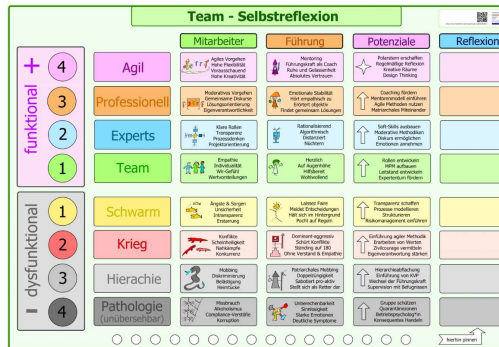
Team - Selbstreflexion

Mitarbeiter | Führung | Potenziale | Reflexion

funktional +

4 Agil
Agiles Vorgehen
Hohe Flexibilität
Vorausschauend
Hohe Kreativität

Mentoring
Führungskraft als Coach
Ruhe und Gelassenheit
Absolutes Vertrauen

Potenziere erschaffen
Regelmäßige Reflexion
Kreative Räume
Design Thinking

3 Professionell
Moderatives Vorgehen
Gemeinsame Diskurse
Lösungsorientierung
Eigenverantwortlichkeit

Emotionale Stabilität
Hört empathisch zu
Erkennt objektiv
Findet gemeinsame Lösungen

Coaching fördern
Mentorenmodell einführen
Agile Methoden nutzen
Mehrstufiger Teilnahmen

2 Experts
Klare Rollen
Transparenz
Prozessdenken
Projektorientierung

Rationalisierend
Algorithmisch
Distanziert
Nüchtern

Soft-Skills ausbauen
Moderatives Methoden
Diskurs ermöglichen
Emotionen annehmen

1 Team
Empathie
Individualität
Wir-Gefühl
Wertvorstellungen

Herzlich
Auf Augenhöhe
Hilfsbereit
Wohlwollend

Rollen entwickeln
MPM aufbauen
Leitstand entwickeln
Expertentum fördern

dysfunktional -

1 Schwarm
Ängste & Sorgen
Unsicherheit
Intransparenz
Zerstreuung

Laissez Faire
Meidet Entscheidungen
Hält sich im Hintergrund
Pocht auf Regeln

Transparenz schaffen
Prozesse modellieren
Strukturieren
Risikomanagement einführen

2 Krieg
Konflikte
Scheinheiligkeit
Nahkämpfe
Konkurrenz

Dominant-aggressiv
Schürt Konflikte
Ständig auf 180
Ohne Verstand & Empathie

Einführung agiler Methodik
Erarbeiten von Werten
Zivilcourage vermitteln
Eigenverantwortung stärken

3 Hierachie
Mobbing
Diskriminierung
Beißdigung
Hexenjagd

Patriarchales Mobbing
Doppelzüngigkeit
Sabotiert pro-aktiv
Stellt sich als Retter dar

Hierarchieauflösung
Einführung von KVP
Wechsel der Führungskraft
Supervision mit Begleitung

4 Pathologie (unübersehbar)
Missbrauch
Alkoholismus
Kriminelle Vorfälle
Korruption

Unberechenbarkeit
Sinnlosigkeit
Starke Emotionen
Deutliche Symptome

Gruppe schützen
Quarantänezonen
Beteiligte/Betroffene
Konsequentes Handeln

Marken planen